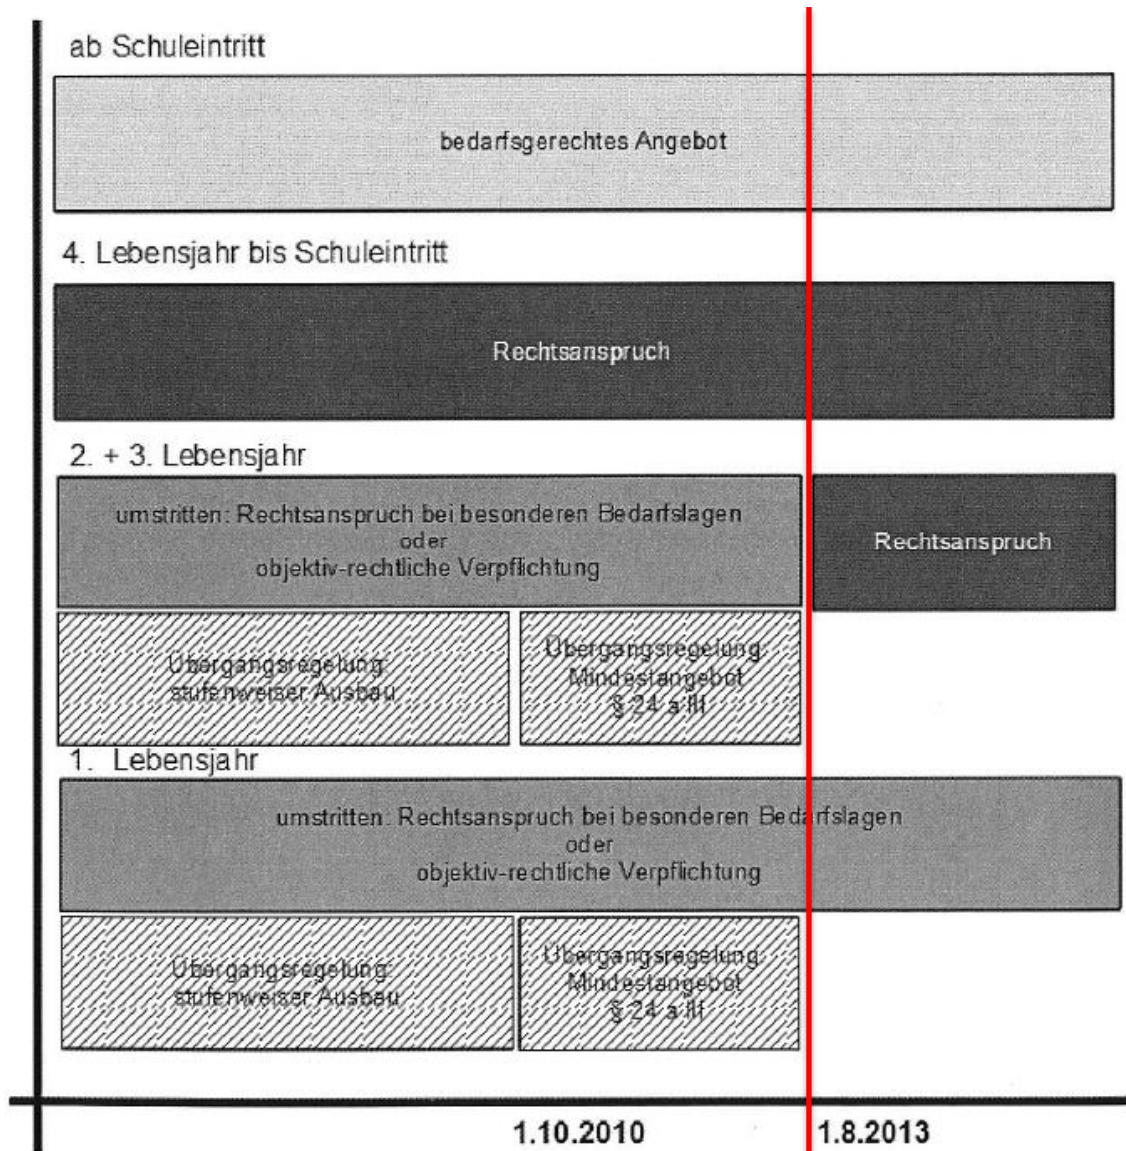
ab Schuleintritt

bedarfsgerechtes Angebot

4. Lebensjahr bis Schuleintritt

Rechtsanspruch

2. + 3. Lebensjahr

umstritten: Rechtsanspruch bei besonderen Bedarfslagen
oder
objektiv-rechtliche Verpflichtung

Rechtsanspruch

Übergangsregelung: stufenweiser Ausbau

Übergangsregelung: Mindestangebot § 24 a III

1. Lebensjahr

umstritten: Rechtsanspruch bei besonderen Bedarfslagen
oder
objektiv-rechtliche Verpflichtung

Übergangsregelung: stufenweiser Ausbau

Übergangsregelung: Mindestangebot § 24 a III

1.10.2010

1.8.2013